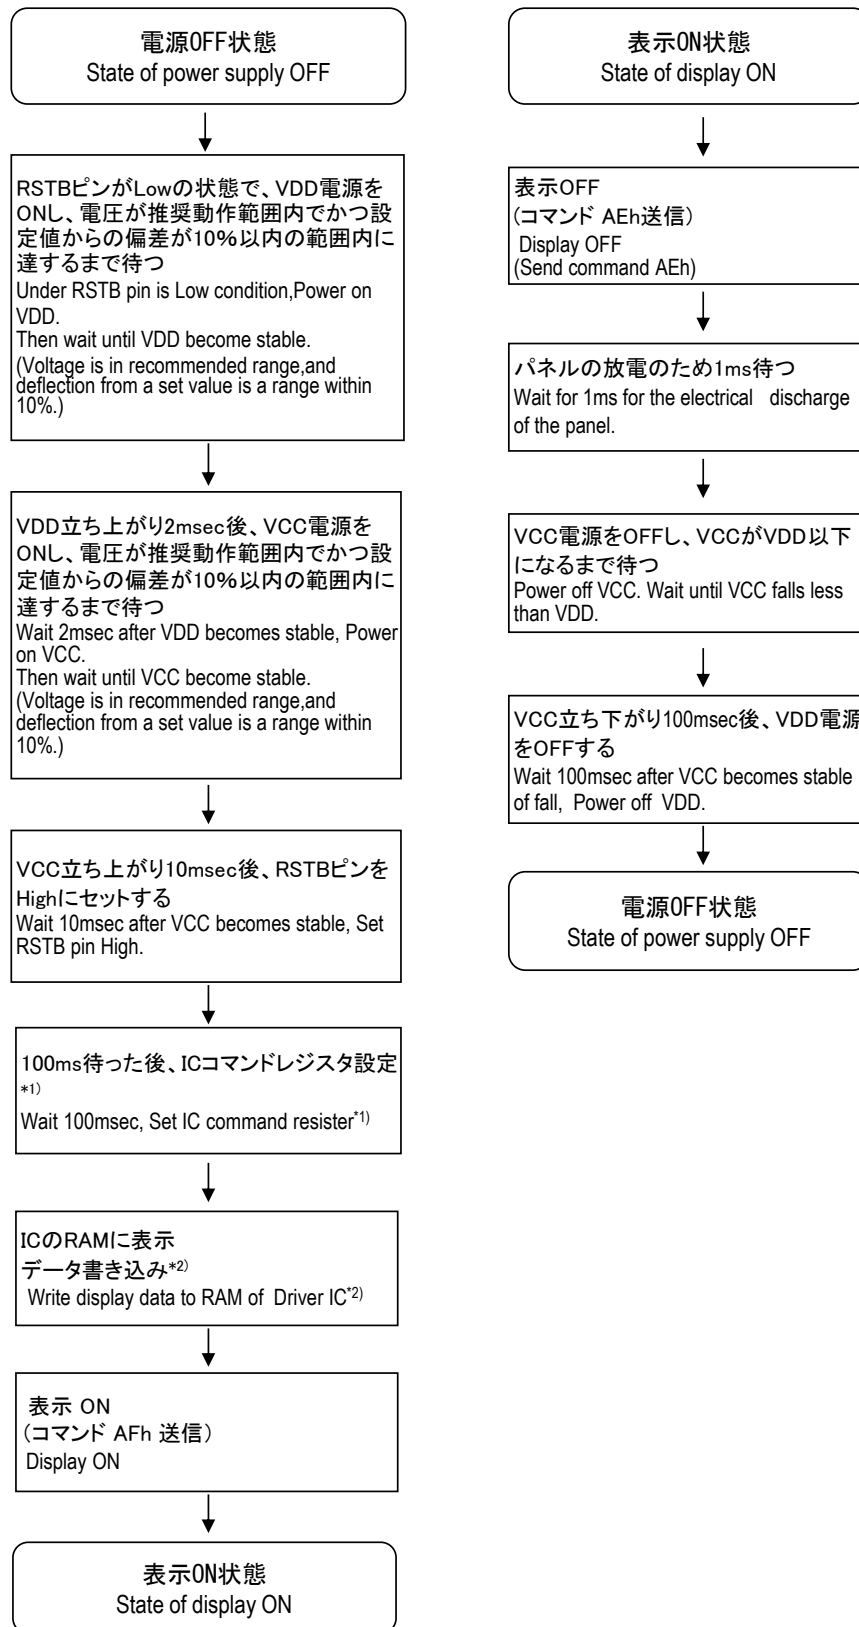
電源OFF状態
State of power supply OFF

RSTBピンがLowの状態で、VDD電源をONし、電圧が推奨動作範囲内でかつ設定値からの偏差が10%以内の範囲内に達するまで待つ
Under RSTB pin is Low condition,Power on VDD.
Then wait until VDD become stable.
(Voltage is in recommended range,and deflection from a set value is a range within 10%.)

VDD立ち上がり2msec後、VCC電源をONし、電圧が推奨動作範囲内でかつ設定値からの偏差が10%以内の範囲内に達するまで待つ
Wait 2msec after VDD becomes stable, Power on VCC.
Then wait until VCC become stable.
(Voltage is in recommended range,and deflection from a set value is a range within 10%.)

VCC立ち上がり10msec後、RSTBピンをHighにセットする
Wait 10msec after VCC becomes stable, Set RSTB pin High.

100ms待った後、ICコマンドレジスタ設定*1)
Wait 100msec, Set IC command resister*1)

ICのRAMに表示データ書き込み*2)
Write display data to RAM of Driver IC*2)

表示 ON
(コマンド AFh 送信)
Display ON

表示ON状態
State of display ON

表示ON状態
State of display ON

表示OFF
(コマンド AEh送信)
Display OFF
(Send command AEh)

パネルの放電のため1ms待つ
Wait for 1ms for the electrical discharge of the panel.

VCC電源をOFFし、VCCがVDD以下になるまで待つ
Power off VCC. Wait until VCC falls less than VDD.

VCC立ち下がり100msec後、VDD電源をOFFする
Wait 100msec after VCC becomes stable of fall, Power off VDD.

電源OFF状態
State of power supply OFF